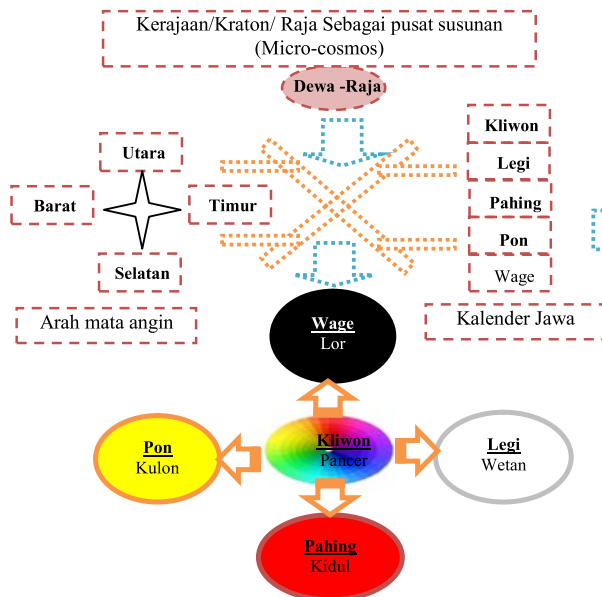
Kerajaan/Kraton/ Raja Sebagai pusat susunan (Micro-cosmos)

Dewa -Raja

Utara

Barat

Timur

Selatan

Arah mata angin

Kliwon

Legi

Pahing

Pon

Wage

Kalender Jawa

Wage
Lor

Pon
Kulon

Kliwon
Pancer

Legi
Wetan

Pahing
Kidul